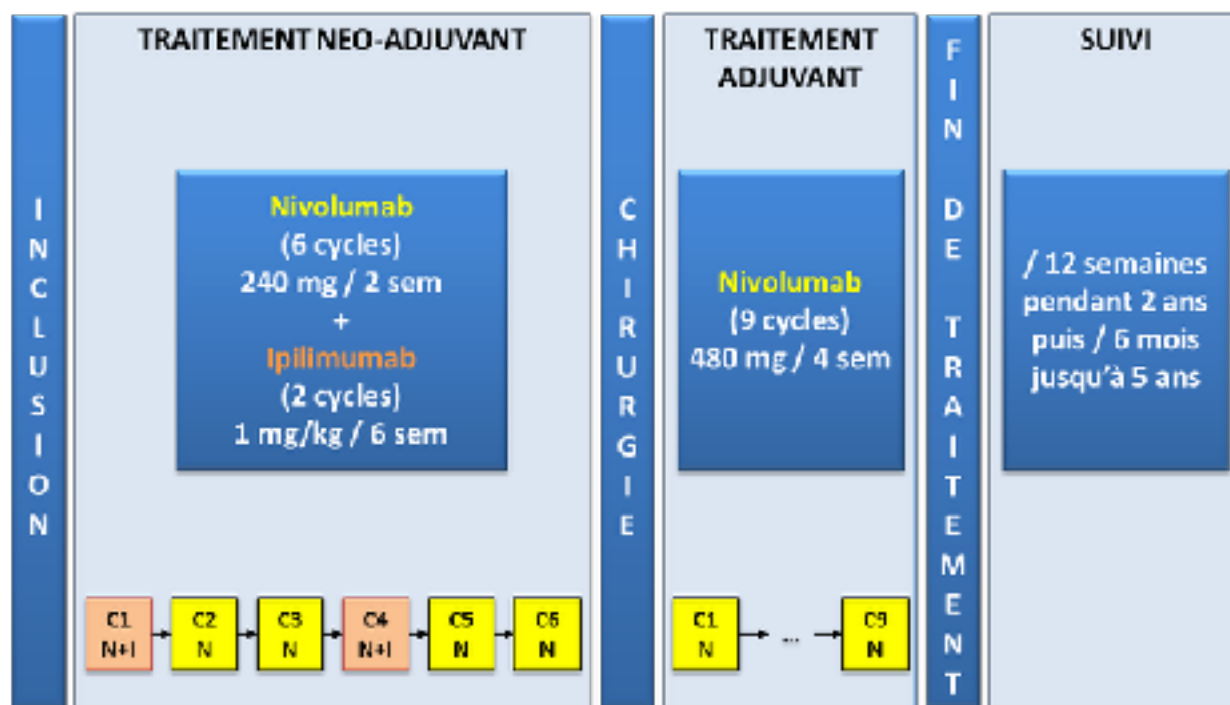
INCLUSION

TRAITEMENT NEO-ADJUVANT

Nivolumab
(6 cycles)
240 mg / 2 sem
+
Ipilimumab
(2 cycles)
1 mg/kg / 6 sem

C1 N+I → C2 N → C3 N → C4 N+I → C5 N → C6 N

CHIRURGIE

TRAITEMENT ADJUVANT

Nivolumab
(9 cycles)
480 mg / 4 sem

C1 N → ... → C9 N

FIN DE TRAITEMENT

SUIVI

/ 12 semaines pendant 2 ans puis / 6 mois jusqu'à 5 ans